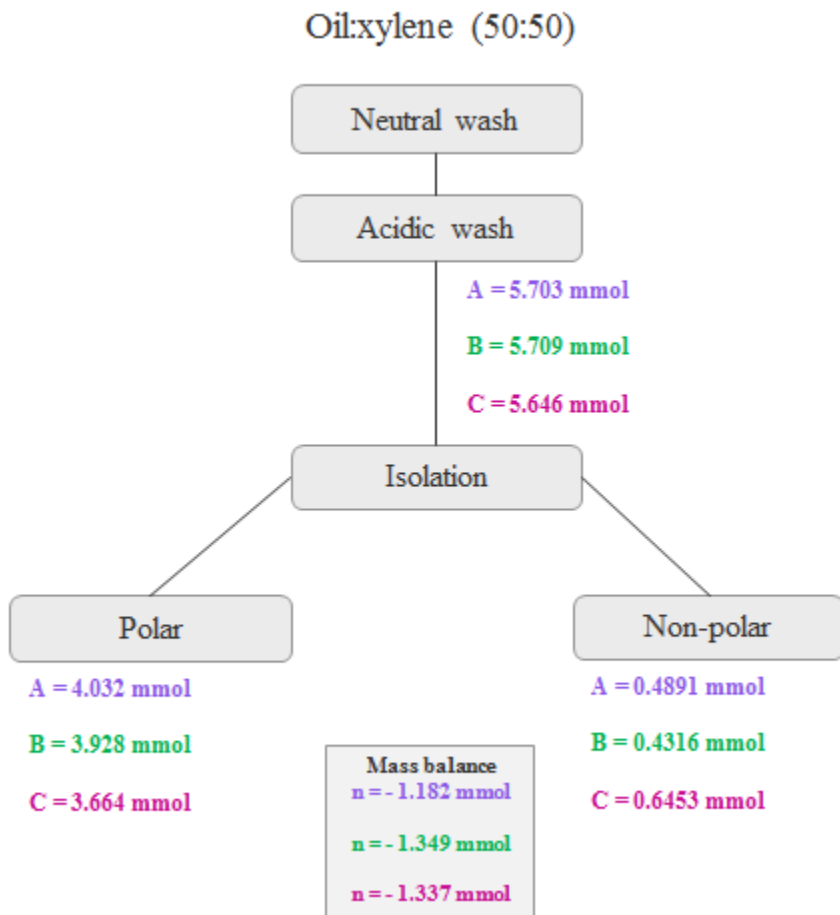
Oil:xylene (50:50)

Neutral wash

Acidic wash

A = 5.703 mmol

B = 5.709 mmol

C = 5.646 mmol

Isolation

Polar

A = 4.032 mmol

B = 3.928 mmol

C = 3.664 mmol

Mass balance
n = - 1.182 mmol

n = - 1.349 mmol

n = - 1.337 mmol

Non-polar

A = 0.4891 mmol

B = 0.4316 mmol

C = 0.6453 mmol